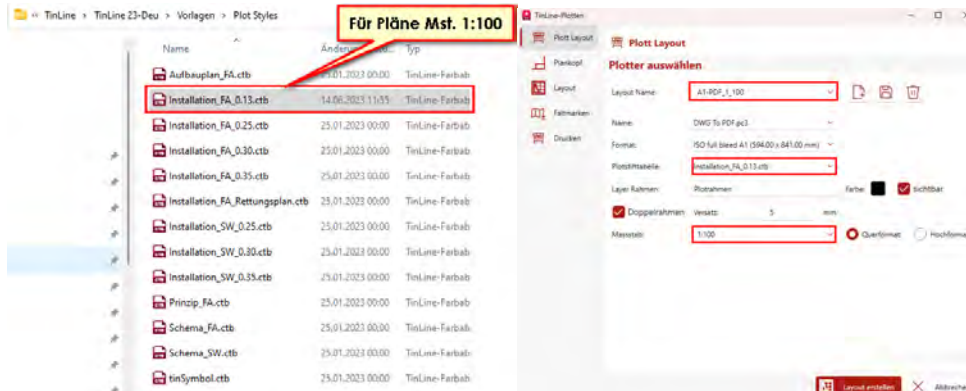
« TinLine › TinLine 23-Deu › Vorlagen › Plot Styles

Für Pläne Mst. 1:100

| Name | Änderungsdatum | Typ |
|---|---|---|
| Aufbauplan_FA.ctb | 25.01.2023 00:00 | TinLine-Farbab |
| Installation_FA_0.13.ctb | 14.06.2023 11:55 | TinLine-Farbab |
| Installation_FA_0.25.ctb | 25.01.2023 00:00 | TinLine-Farbab |
| Installation_FA_0.30.ctb | 25.01.2023 00:00 | TinLine-Farbab |
| Installation_FA_0.35.ctb | 25.01.2023 00:00 | TinLine-Farbab |
| Installation_FA_Rettungsplan.ctb | 25.01.2023 00:00 | TinLine-Farbab |
| Installation_SW_0.25.ctb | 25.01.2023 00:00 | TinLine-Farbab |
| Installation_SW_0.30.ctb | 25.01.2023 00:00 | TinLine-Farbab |
| Installation_SW_0.35.ctb | 25.01.2023 00:00 | TinLine-Farbab |
| Prinzip_FA.ctb | 25.01.2023 00:00 | TinLine-Farbab |
| Schema_FA.ctb | 25.01.2023 00:00 | TinLine-Farbab |
| Schema_SW.ctb | 25.01.2023 00:00 | TinLine-Farbab |
| tinSymbol.ctb | 25.01.2023 00:00 | TinLine-Farbab |

TinLine-Plotten

Plott Layout
Plankopf
Layout
Faltmarken
Drucken

Plott Layout

Plotter auswählen

Layout Name: A1-PDF_1_100

Name: DWG To PDF.pc3

Format: ISO full bleed A1 (594.00 x 841.00 mm)

Plotstiltabelle: Installation_FA_0.13.ctb

Layer Rahmen: Plotrahmen Farbe: sichtbar

Doppelrahmen Versatz: 5 mm

Massstab: 1:100 Querformat Hochforma

Layout erstellen Abbreche